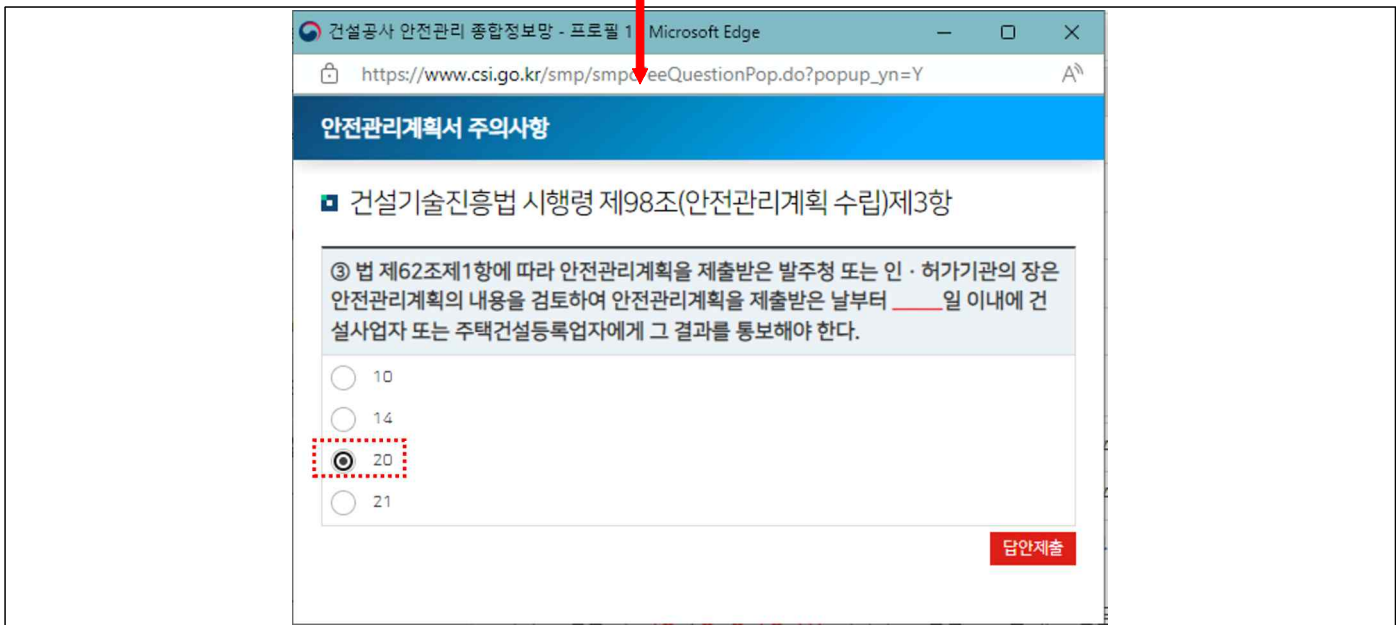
건설공사 안전관리 종합정보망 - 프로필 1 - Microsoft Edge

https://www.csi.go.kr/smp/smp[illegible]eeQuestionPop.do?popup_yn=Y

안전관리계획서 주의사항

건설기술진흥법 시행령 제98조(안전관리계획 수립)제3항

③ 법 제62조제1항에 따라 안전관리계획을 제출받은 발주청 또는 인 · 허가기관의 장은 안전관리계획의 내용을 검토하여 안전관리계획을 제출받은 날부터 _____일 이내에 건설사업자 또는 주택건설등록업자에게 그 결과를 통보해야 한다.

10

14

20

21

답안제출